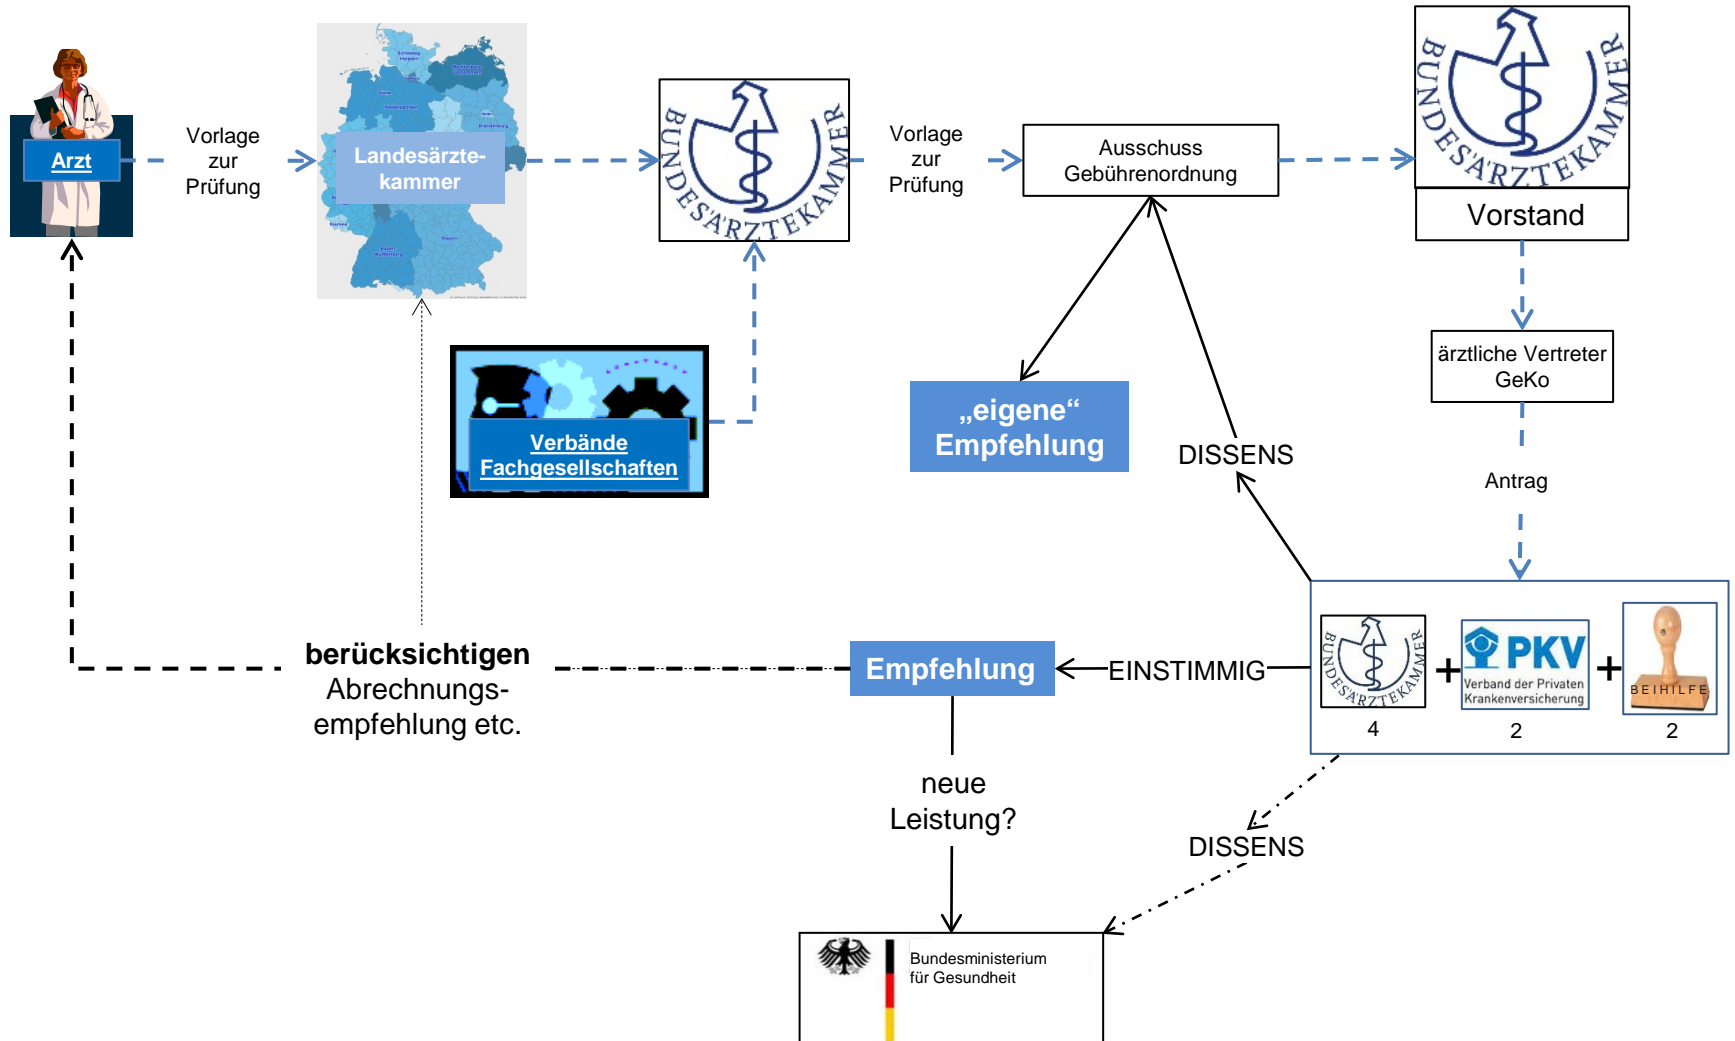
Arzt

Vorlage zur Prüfung

Landesärztekammer

BUNDESÄRZTEKAMMER

Vorlage zur Prüfung

Ausschuss Gebührenordnung

BUNDESÄRZTEKAMMER

Vorstand

ärztliche Vertreter GeKo

Antrag

Verbände Fachgesellschaften

„eigene“ Empfehlung

DISSENS

BUNDESÄRZTEKAMMER
4

+

PKV
Verband der Privaten Krankenversicherung
2

+

BEIHILFE
2

berücksichtigen
Abrechnungsempfehlung etc.

Empfehlung

EINSTIMMIG

neue Leistung?

DISSENS

Bundesministerium für Gesundheit